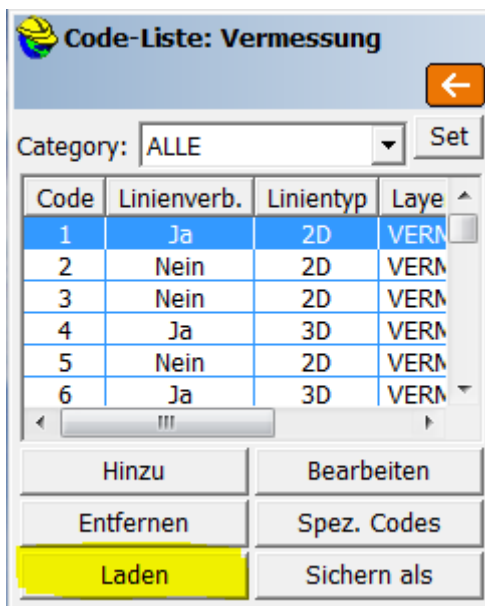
Code-Liste: Vermessung

Category: ALLE Set

| Code | Linienverb. | Linientyp | Laye |
|---|---|---|---|
| 1 | Ja | 2D | VERN |
| 2 | Nein | 2D | VERN |
| 3 | Nein | 2D | VERN |
| 4 | Ja | 3D | VERN |
| 5 | Nein | 2D | VERN |
| 6 | Ja | 3D | VERN |

Hinzu
Bearbeiten
Entfernen
Spez. Codes
Laden
Sichern als